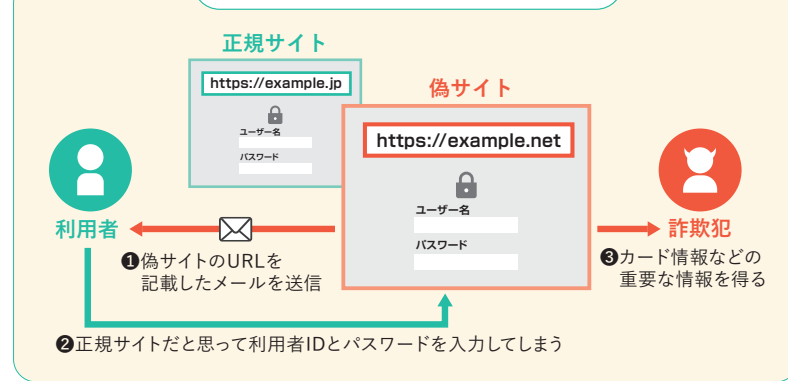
正規サイト

https://example.jp

ユーザー名

パスワード

偽サイト

https://example.net

ユーザー名

パスワード

利用者

詐欺犯

❶偽サイトのURLを記載したメールを送信

❸カード情報などの重要な情報を得る

❷正規サイトだと思って利用者IDとパスワードを入力してしまう